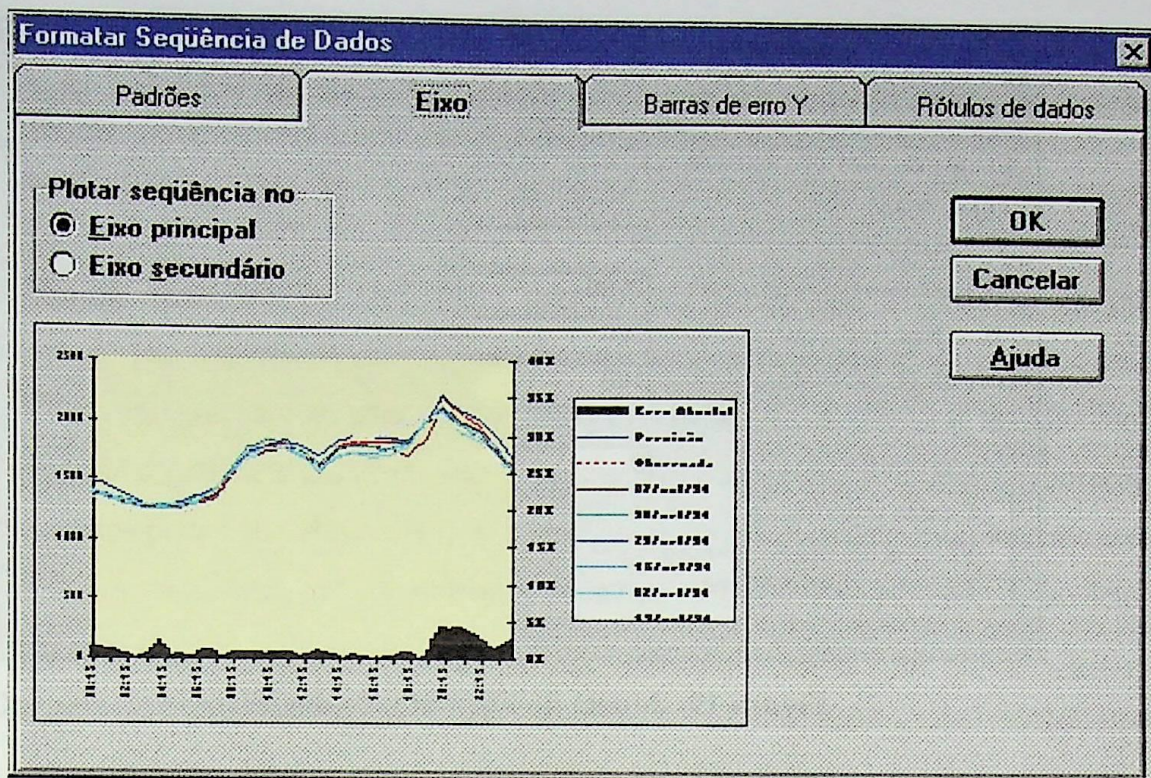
Formatar Seqüência de Dados

Padrões | Eixo | Barras de erro Y | Rótulos de dados

Plotar seqüência no
Eixo principal
Eixo secundário

OK
Cancelar
Ajuda

2500
2000
1500
1000
500
0

40%
35%
30%
25%
20%
15%
10%
5%
0%

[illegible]
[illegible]
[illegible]
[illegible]
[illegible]
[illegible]
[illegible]
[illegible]
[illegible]

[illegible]